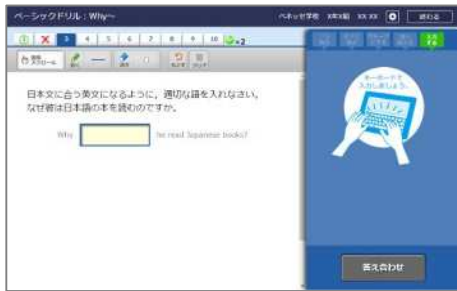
ベーシックドリル：Why～

ベネッセ学校 X年X組 XX XX

終わる

1 X 3 4 5 6 7 8 9 10 +2

日本文に合う英文になるように、適切な語を入れなさい。
なぜ君は日本語の本を読むのですか。

Why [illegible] he read Japanese books?

キーボードで入力しましょう

答え合わせ